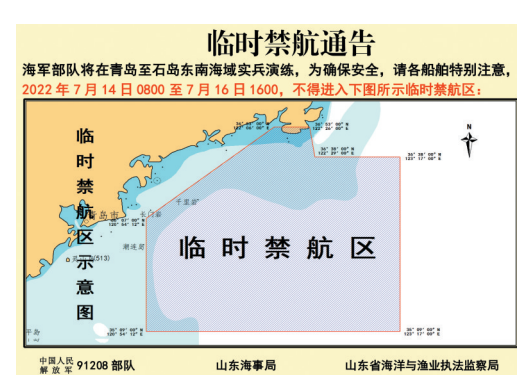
临时禁航通告

海军部队将在青岛至石岛东南海域实兵演练，为确保安全，请各船舶特别注意，2022 年 7 月 14 日 0800 至 7 月 16 日 1600，不得进入下图所示临时禁航区：

临时禁航区示意图

临 时 禁 航 区

N

36° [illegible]
36° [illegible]
36° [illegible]
36° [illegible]
35° 00' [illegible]
35° 00' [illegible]

中国人民解放军 91208 部队

山东海事局

山东省海洋与渔业执法监察局